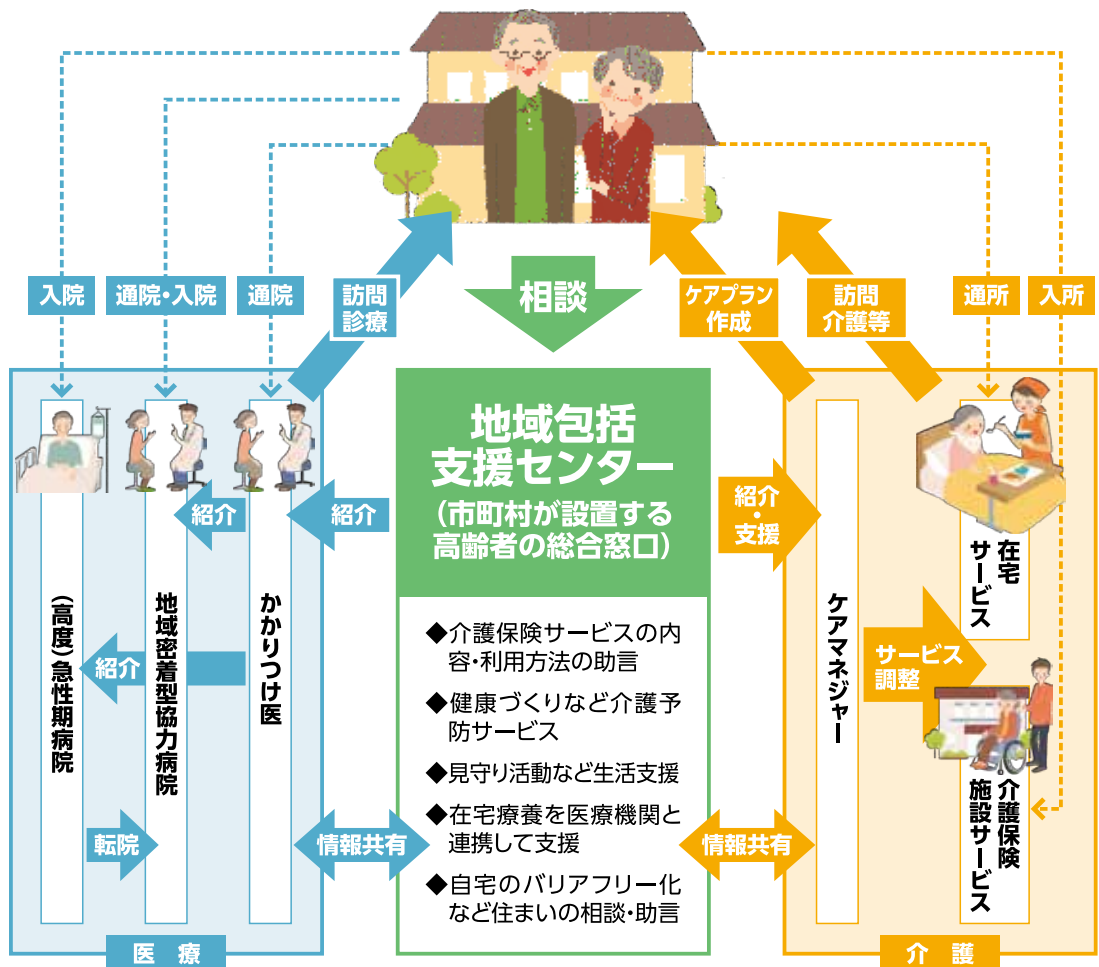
入院

通院・入院

通院

訪問診療

相談

ケアプラン作成

訪問介護等

通所

入所

地域包括支援センター
(市町村が設置する高齢者の総合窓口)

◆介護保険サービスの内容・利用方法の助言

◆健康づくりなど介護予防サービス

◆見守り活動など生活支援

◆在宅療養を医療機関と連携して支援

◆自宅のバリアフリー化など住まいの相談・助言

紹介

紹介

紹介

(高度)急性期病院

地域密着型協力病院

かかりつけ医

転院

情報共有

医療

紹介・支援

ケアマネジャー

サービス調整

在宅サービス

介護保険施設サービス

情報共有

介護